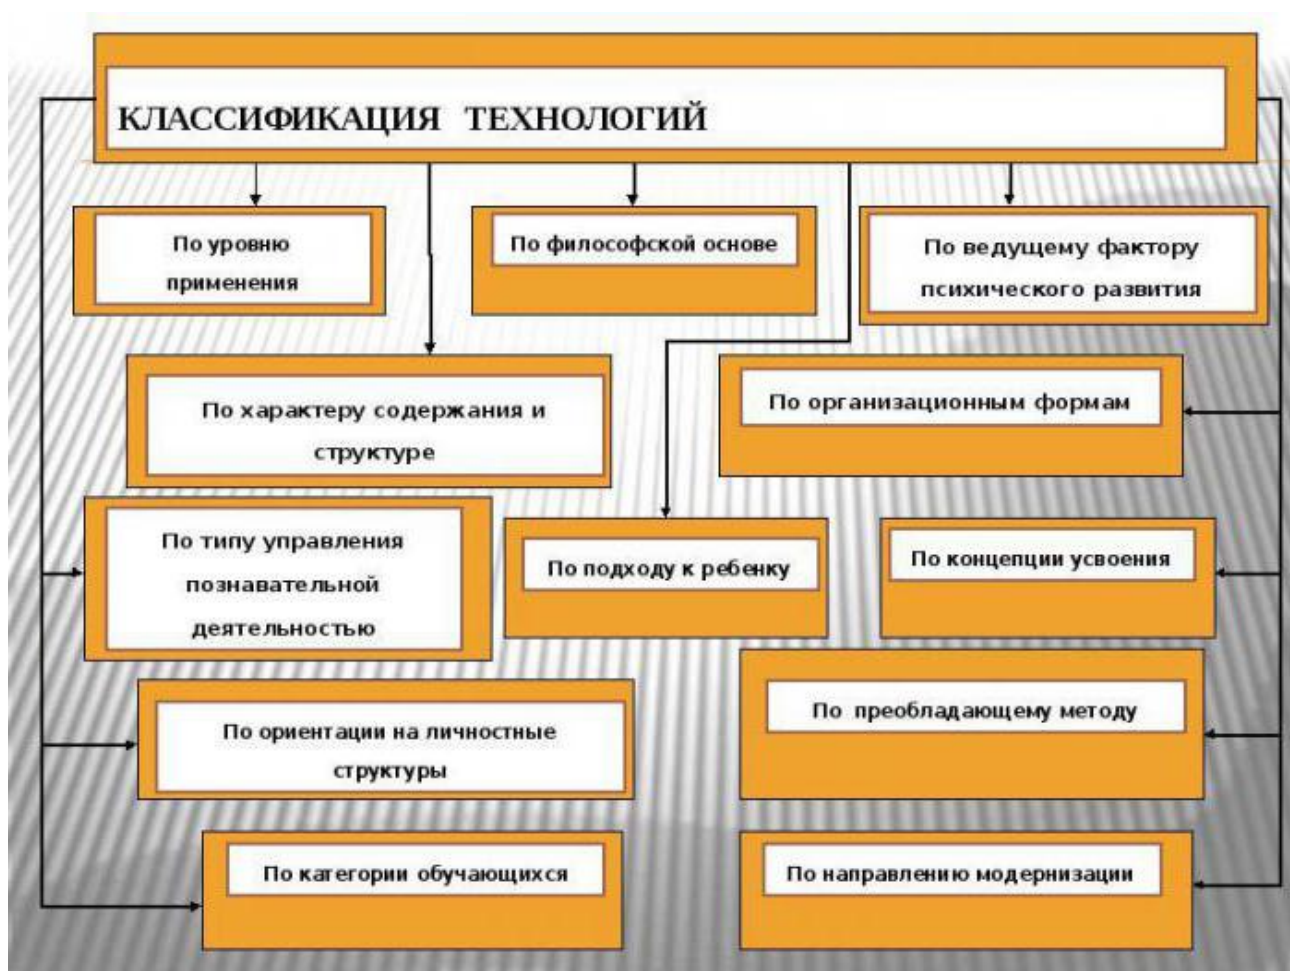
КЛАССИФИКАЦИЯ ТЕХНОЛОГИЙ

По уровню применения

По философской основе

По ведущему фактору психического развития

По характеру содержания и структуре

По организационным формам

По типу управления познавательной деятельностью

По подходу к ребенку

По концепции усвоения

По преобладающему методу

По ориентации на личностные структуры

По категории обучающихся

По направлению модернизации